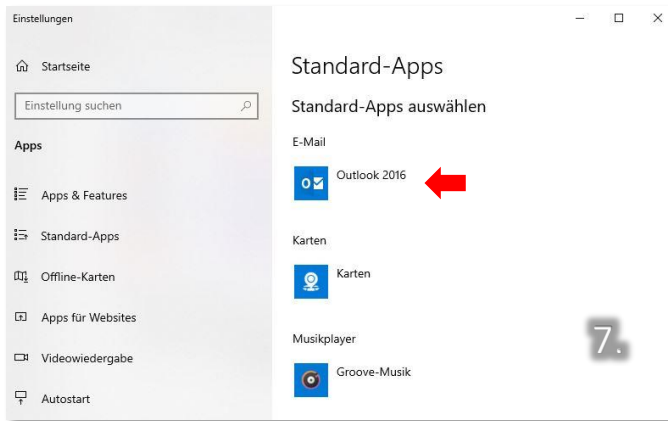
Einstellungen

Startseite

Einstellung suchen

Apps

Apps & Features

Standard-Apps

Offline-Karten

Apps für Websites

Videowiedergabe

Autostart

Standard-Apps

Standard-Apps auswählen

E-Mail

Outlook 2016

Karten

Karten

Musikplayer

Groove-Musik

7.